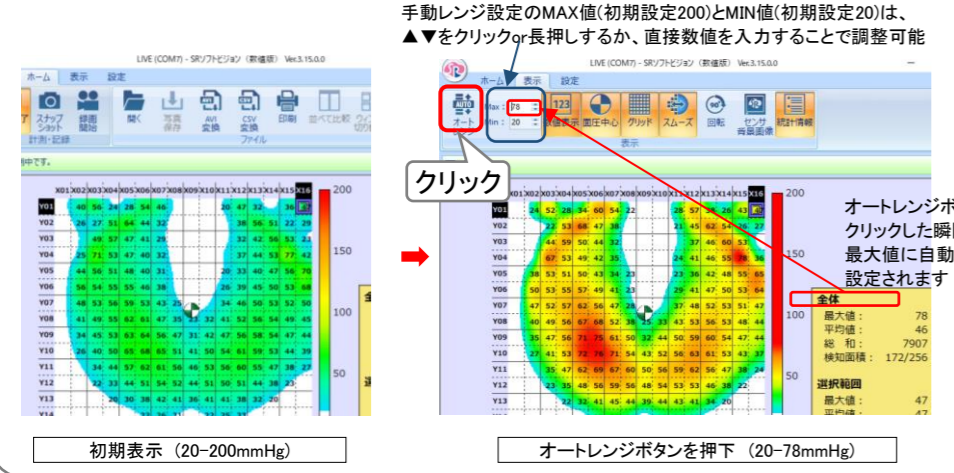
手動レンジ設定のMAX値(初期設定200)とMIN値(初期設定20)は、
▲▼をクリックor長押しするか、直接数値を入力することで調整可能

LIVE (COM7) - SRソフトビジョン（数値版） Ver.3.15.0.0

ホーム 表示 設定

スナップショット 録画開始 開く 写真保存 AVI変換 CSV変換 印刷 並べて比較 ウィ切替

計測・記録 ファイル

測中です。

X01 X02 X03 X04 X05 X06 X07 X08 X09 X10 X11 X12 X13 X14 X15 X16

Y01 Y02 Y03 Y04 Y05 Y06 Y07 Y08 Y09 Y10 Y11 Y12 Y13 Y14

200 150 100 50

LIVE (COM7) - SRソフトビジョン（数値版） Ver.3.15.0.0

ホーム 表示 設定

AUTO オート

Max: 78
Min: 20

123 数値表示 圧中心 グリッド スムーズ 回転 センサ背景画像 統計情報

表示

クリック

X01 X02 X03 X04 X05 X06 X07 X08 X09 X10 X11 X12 X13 X14 X15 X16

Y01 Y02 Y03 Y04 Y05 Y06 Y07 Y08 Y09 Y10 Y11 Y12 Y13 Y14

200 150 100 50

オートレンジボ
クリックした瞬
最大値に自動
設定されます

全体
最大値： 78
平均値： 46
総 和： 7907
検知面積： 172/256

選択範囲
最大値： 47
平均値： 47

初期表示（20-200mmHg）

オートレンジボタンを押下（20-78mmHg）